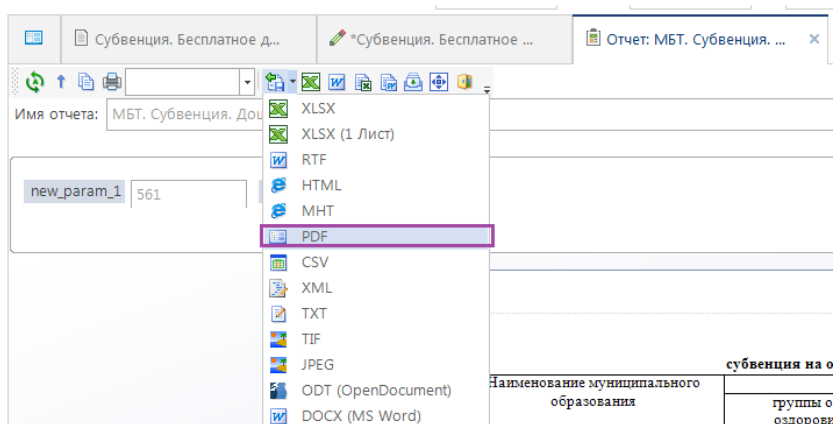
Субвенция. Бесплатное д...
*Субвенция. Бесплатное ...
Отчет: МБТ. Субвенция. ...
×

Имя отчета: МБТ. Субвенция. До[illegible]

new_param_1 561

XLSX
XLSX (1 Лист)
RTF
HTML
MHT
PDF
CSV
XML
TXT
TIF
JPEG
ODT (OpenDocument)
DOCX (MS Word)

субвенция на о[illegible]

Наименование муниципального образования

группы о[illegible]
оздорови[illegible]